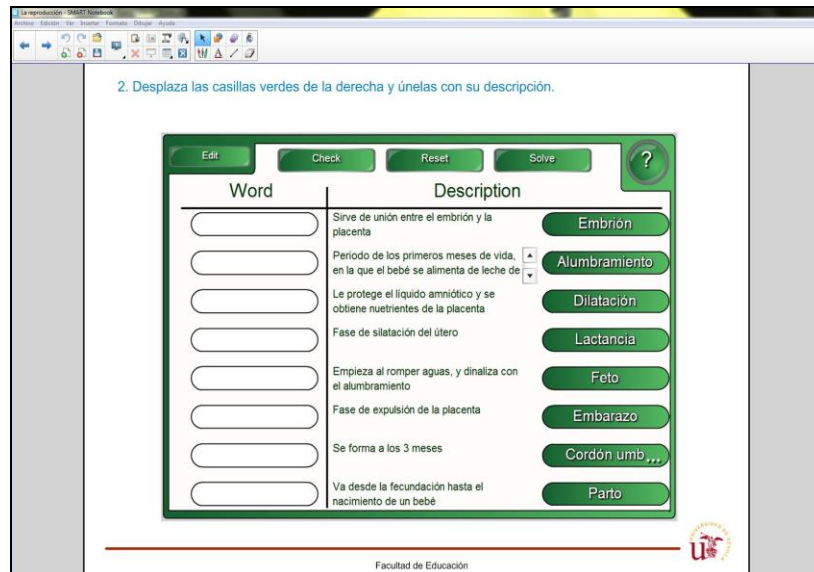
La reproducción - SMART Notebook
Archivo Edición Ver Insertar Formato Dibujar Ayuda

2. Desplaza las casillas verdes de la derecha y únelas con su descripción.

Edit | Check | Reset | Solve | ?

| Word | Description | |
|---|---|---|
| | Sirve de unión entre el embrión y la placenta | Embrión |
| | Periodo de los primeros meses de vida, en la que el bebé se alimenta de leche de | Alumbramiento |
| | Le protege el líquido amniótico y se obtiene nuetrientes de la placenta | Dilatación |
| | Fase de silatación del útero | Lactancia |
| | Empieza al romper aguas, y dinaliza con el alumbramiento | Feto |
| | Fase de expulsión de la placenta | Embarazo |
| | Se forma a los 3 meses | Cordón umb... |
| | Va desde la fecundación hasta el nacimiento de un bebé | Parto |

Facultad de Educación